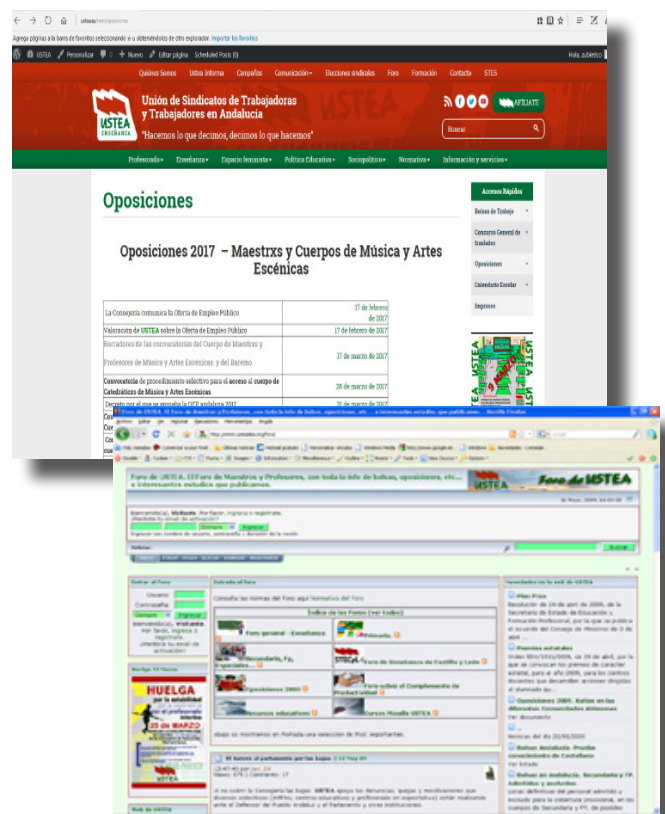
Agrega páginas a la barra de favoritos seleccionando ☆ u obteniéndolos de otro explorador. Importar los favoritos

USTEA Personalizar 0 + Nuevo Editar página Scheduled Posts (0) Hola, ustea

Quiénes Somos Ustea Informa Campañas Comunicación Elecciones sindicales Foro Formación Contacto STES

Unión de Sindicatos de Trabajadoras y Trabajadores en Andalucía

"Hacemos lo que decimos, decimos lo que hacemos"

AFÍLIATE

Buscar

Profesorado Enseñanza Espacio feminista Política Educativa Sociopolítico Normativa Información y servicios

Oposiciones

Oposiciones 2017 – Maestrxs y Cuerpos de Música y Artes Escénicas

| La Consejería comunica la Oferta de Empleo Público | 17 de febrero de 2017 |
|---|---|
| Valoración de USTEA sobre la Oferta de Empleo Público | 17 de febrero de 2017 |
| Borradores de las convocatorias del Cuerpo de Maestros y Profesores de Música y Artes Escénicas. y del Baremo | 17 de marzo de 2017 |
| Convocatoria de procedimiento selectivo para el acceso al cuerpo de Catedráticos de Música y Artes Escénicas | 28 de marzo de 2017 |
| Decreto por el que se aprueba la OEP andaluza 2017 | 28 de marzo de 2017 |

Accesos Rápidos

Bolsas de Trabajo

Concurso General de traslados

Oposiciones

Calendario Escolar

Impresos

Foro de USTEA. El Foro de Maestros y Profesores, con toda la info de bolsas, oposiciones, etc... e interesantes estudios que publicamos.

Foro de USTEA

Foro de USTEA. El Foro de Maestros y Profesores, con toda la info de bolsas, oposiciones, etc... e interesantes estudios que publicamos.

Bienvenido(a), Visitante. Por favor, ingrese o regístrese.

Entrar al Foro

Usuario:
Contraseña:

Entrada al foro

Consulta las normas del Foro aquí Normativa del Foro

Índice de los Foros (ver todos)

Foro general - Enseñanza
Primaria
Secundaria, FP, Especialistas
Foro de Enseñanza de Castilla y León
Oposiciones 2009
Foro sobre el Complemento de Productividad
Recursos educativos
Cursos Moodle USTEA

HUELGA
25 DE MARZO

Novedades en la web de USTEA

Plan Prox

Premios estatales

Oposiciones 2009. Bolsa en las diferentes Comunidades Autónomas

Bolsas Andalucía. Prueba conocimiento de Castellano

Bolsas en Andalucía. Secundaria y FP. Admitidos y excluidos.

El Consejo al parlamento por las bajas